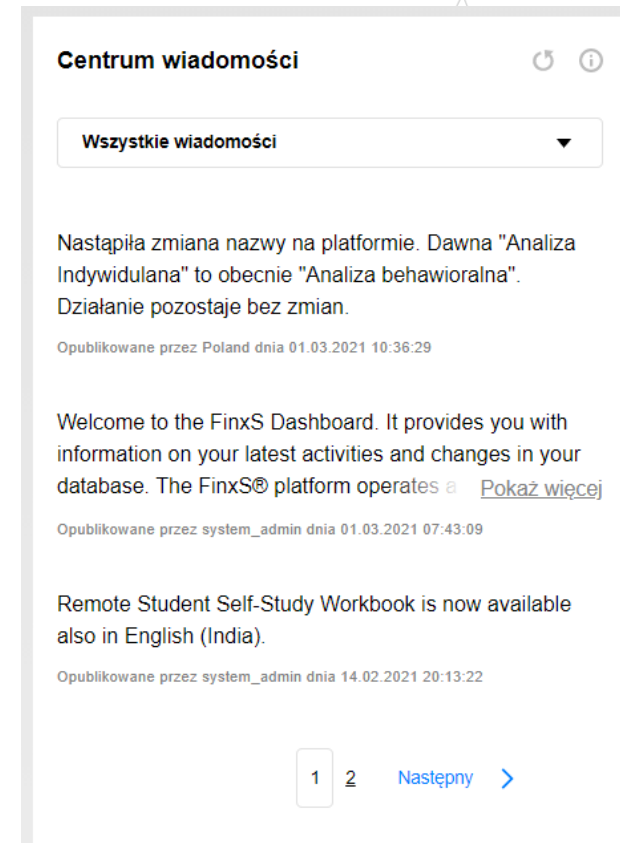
Centrum wiadomości

Wszystkie wiadomości

Nastąpiła zmiana nazwy na platformie. Dawna "Analiza Indywidulana" to obecnie "Analiza behawioralna". Działanie pozostaje bez zmian.

Opublikowane przez Poland dnia 01.03.2021 10:36:29

Welcome to the FinxS Dashboard. It provides you with information on your latest activities and changes in your database. The FinxS® platform operates a Pokaż więcej

Opublikowane przez system_admin dnia 01.03.2021 07:43:09

Remote Student Self-Study Workbook is now available also in English (India).

Opublikowane przez system_admin dnia 14.02.2021 20:13:22

1 2 Następny